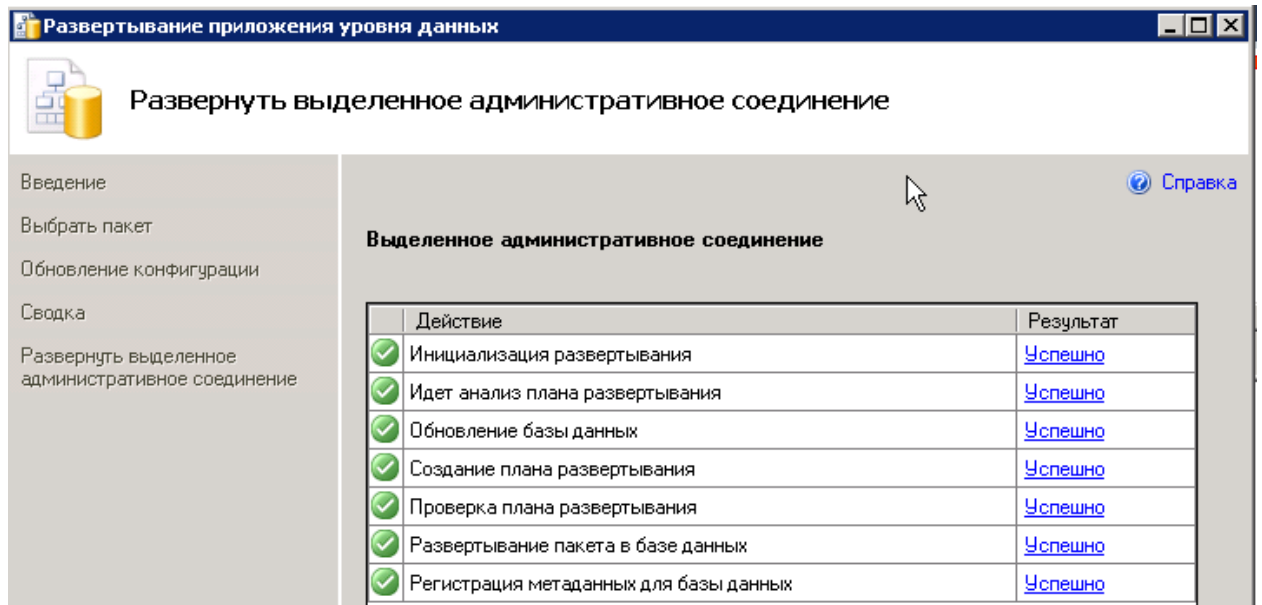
Развертывание приложения уровня данных

Развернуть выделенное административное соединение

Введение

Выбрать пакет

Обновление конфигурации

Сводка

Развернуть выделенное административное соединение

Справка

Выделенное административное соединение

| | Действие | Результат |
|---|---|---|
| | Инициализация развертывания | Успешно |
| | Идет анализ плана развертывания | Успешно |
| | Обновление базы данных | Успешно |
| | Создание плана развертывания | Успешно |
| | Проверка плана развертывания | Успешно |
| | Развертывание пакета в базе данных | Успешно |
| | Регистрация метаданных для базы данных | Успешно |